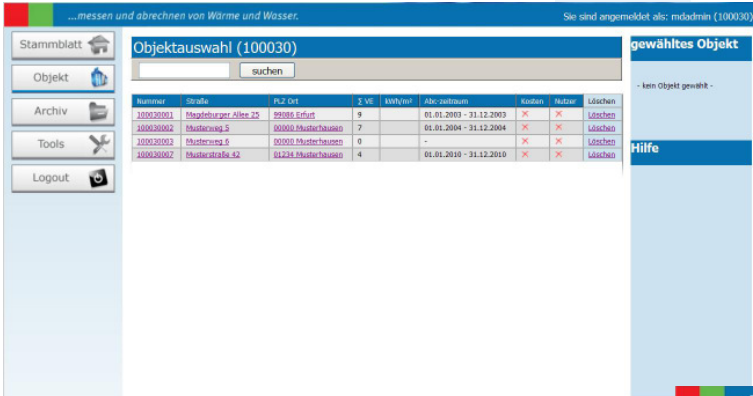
...messen und abrechnen von Wärme und Wasser.

Sie sind angemeldet als: mdadmin (100030)

Stammblatt

Objekt

Archiv

Tools

Logout

Objektauswahl (100030)

suchen

| Nummer | Straße | PLZ Ort | Σ VE | kWh/m² | Abr.-zeitraum | Kosten | Nutzer | Löschen |
|---|---|---|---|---|---|---|---|---|
| 100030001 | Magdeburger Allee 25 | 99086 Erfurt | 9 | | 01.01.2003 - 31.12.2003 | ✕ | ✕ | Löschen |
| 100030002 | Musterweg 5 | 00000 Musterhausen | 7 | | 01.01.2004 - 31.12.2004 | ✕ | ✕ | Löschen |
| 100030003 | Musterweg 6 | 00000 Musterhausen | 0 | | - | ✕ | ✕ | Löschen |
| 100030007 | Musterstraße 42 | 01234 Musterhausen | 4 | | 01.01.2010 - 31.12.2010 | ✕ | ✕ | Löschen |

gewähltes Objekt

- kein Objekt gewählt -

Hilfe